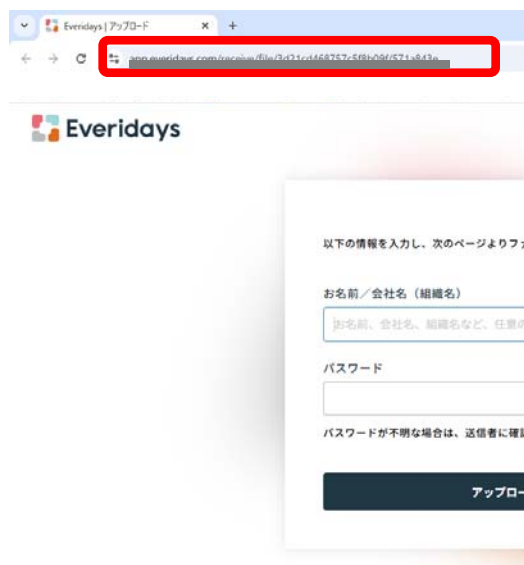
Everidays | アップロード

app.everidays.com/receive/file/3d21cd468757c5f8b09f/571a8d3e

Everidays

以下の情報を入力し、次のページよりファ

お名前／会社名（組織名）

お名前、会社名、組織名など、任意の

パスワード

パスワードが不明な場合は、送信者に確認

アップロー